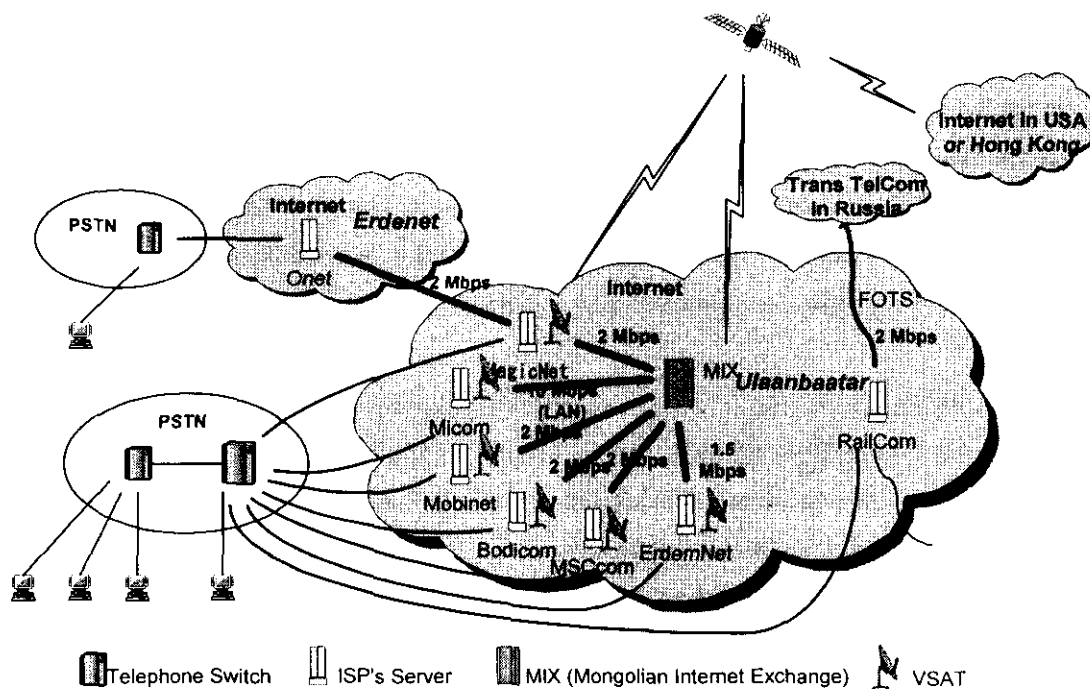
Internet in USA or Hong Kong

Trans TelCom in Russia

PSTN

Internet Erdenet

Onet

2 Mbps

Internet

FOTS

2 Mbps

2 Mbps

MagicNet

10 Mbps (LAN)

MIX Ulaanbaatar

RailCom

PSTN

Micom

2 Mbps

2 Mbps

2 Mbps

1.5 Mbps

Mobinet

Bodicom

MSCcom

ErdemNet

Telephone Switch   ISP's Server   MIX (Mongolian Internet Exchange)   VSAT